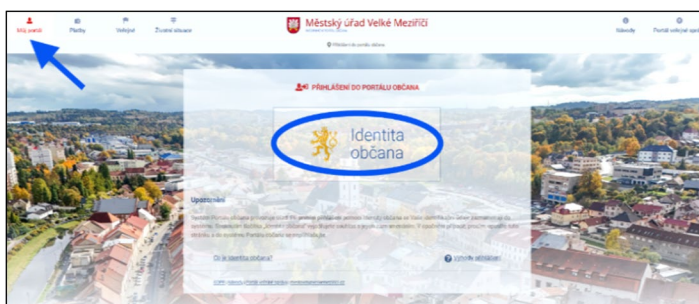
Můj portál
Platby
Veřejné
Životní situace
Městský úřad Velké Meziříčí
Městský úřad portál občana
Návody
Portál veřejné správy

PŘIHLÁŠENÍ DO PORTÁLU OBČANA

Identita občana

Upozornění
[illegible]

Co je Identita občana?
Výhody přihlášení

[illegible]